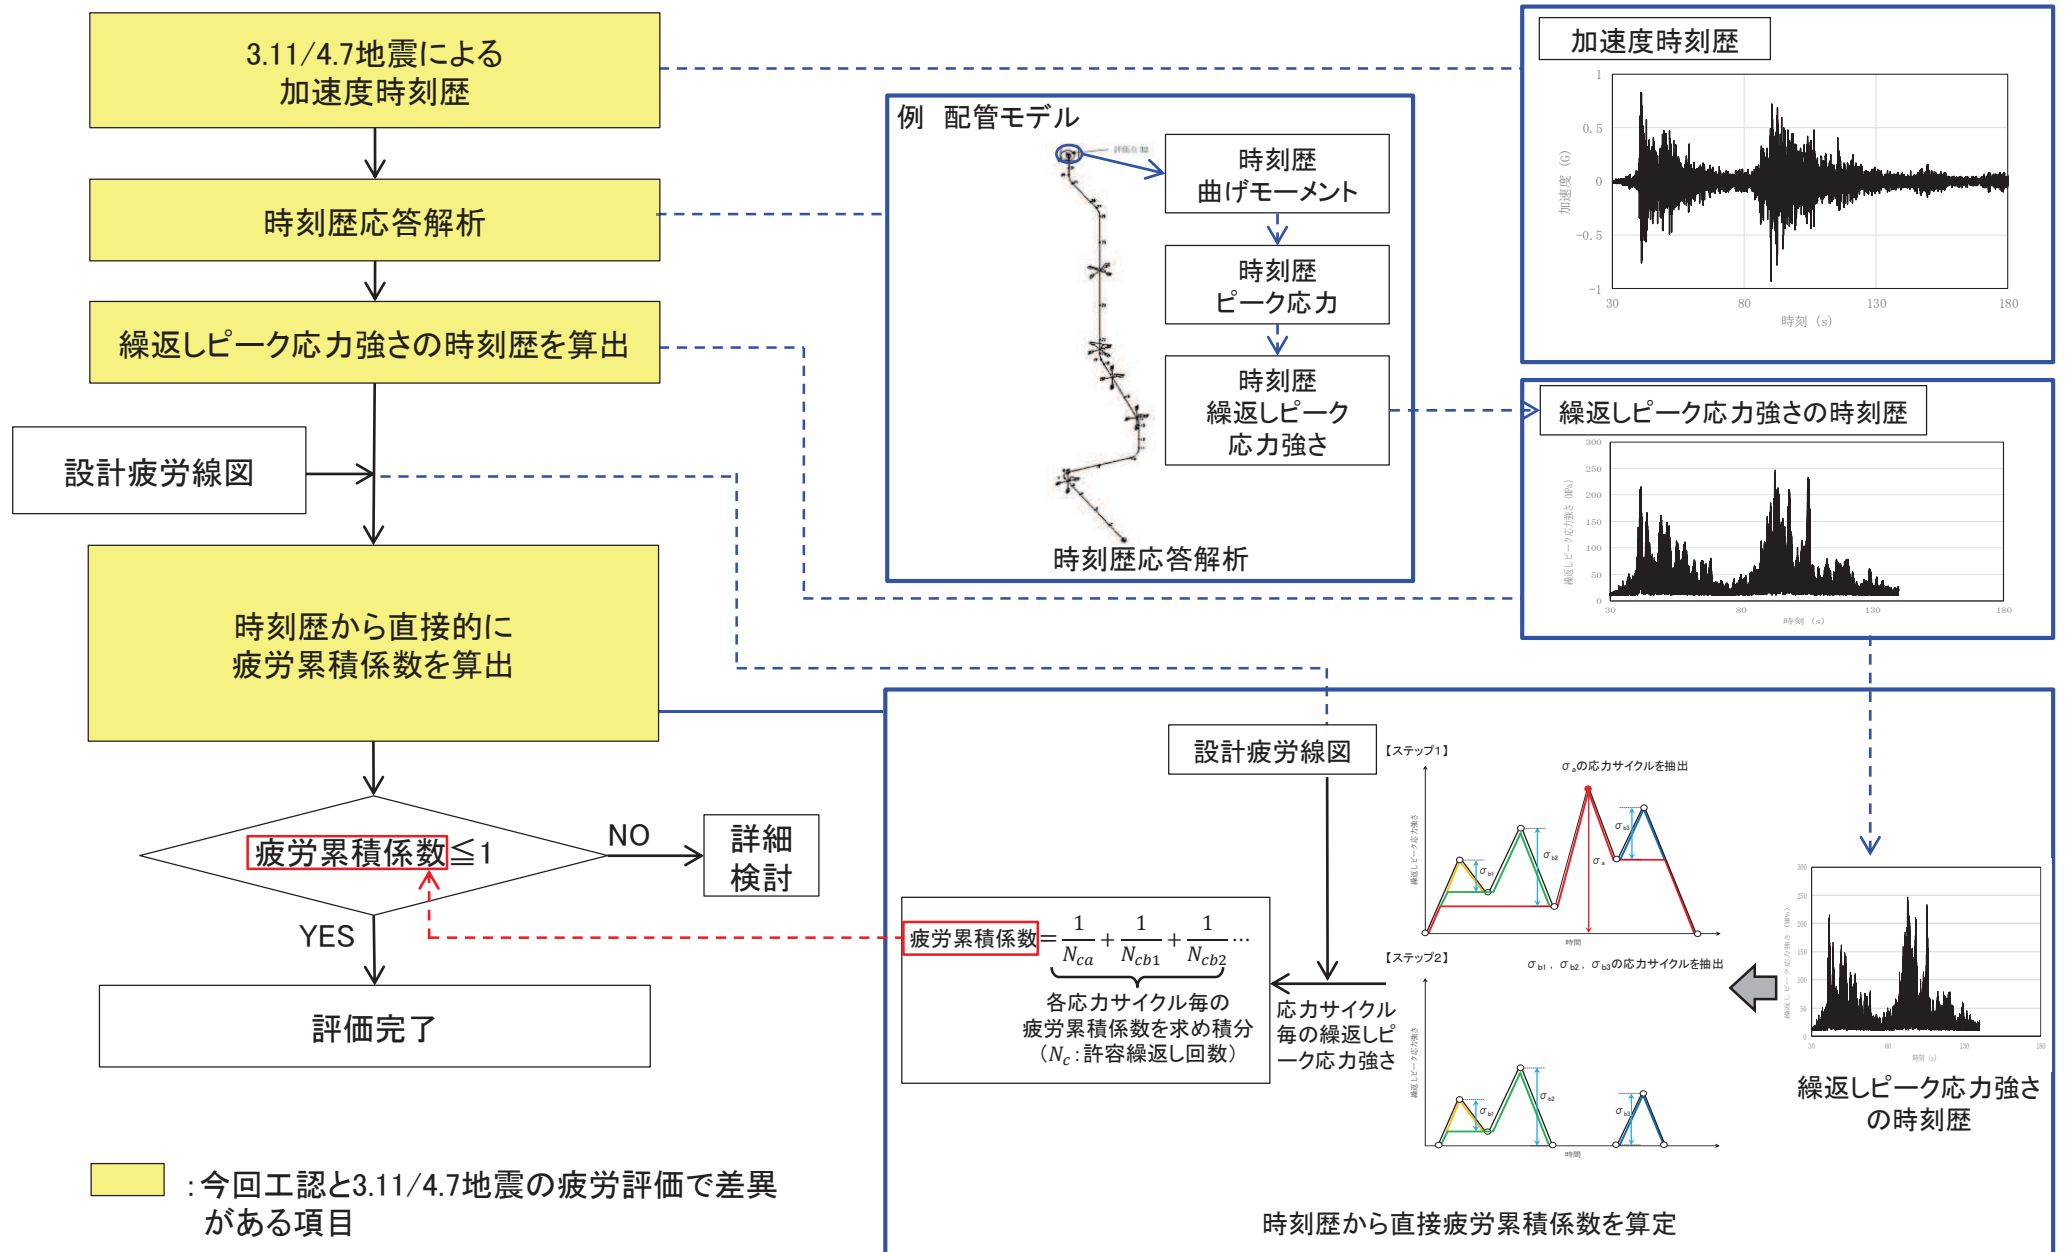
3.11/4.7地震による
加速度時刻歴

時刻歴応答解析

繰返しピーク応力強さの時刻歴を算出

設計疲労線図

時刻歴から直接的に
疲労累積係数を算出

疲労累積係数≦1

NO

詳細
検討

YES

評価完了

:今回工認と3.11/4.7地震の疲労評価で差異がある項目

例　配管モデル

評価点

時刻歴
曲げモーメント

時刻歴
ピーク応力

時刻歴
繰返しピーク
応力強さ

時刻歴応答解析

加速度時刻歴

1
0.5
0
−0.5
−1
加速度 (G)
30
80
130
180
時刻 (s)

繰返しピーク応力強さの時刻歴

300
250
200
150
100
50
0
繰返しピーク応力強さ (MPa)
30
80
130
180
時刻 (s)

設計疲労線図

【ステップ1】

$\sigma_a$の応力サイクルを抽出

繰返しピーク応力強さ

$\sigma_{b1}$
$\sigma_{b2}$
$\sigma_{b3}$
$\sigma_a$

時間

【ステップ2】

$\sigma_{b1}$，$\sigma_{b2}$，$\sigma_{b3}$の応力サイクルを抽出

繰返しピーク応力強さ

$\sigma_{b1}$
$\sigma_{b2}$
$\sigma_{b3}$

時間

疲労累積係数$=\frac{1}{N_{ca}}+\frac{1}{N_{cb1}}+\frac{1}{N_{cb2}}\cdots$

各応力サイクル毎の
疲労累積係数を求め積分
（$N_c$：許容繰返し回数）

応力サイクル
毎の繰返しピーク応力強さ

300
250
200
150
100
50
繰返しピーク応力強さ (MPa)
30
80
130
180
時刻 (s)

繰返しピーク応力強さ
の時刻歴

時刻歴から直接疲労累積係数を算定